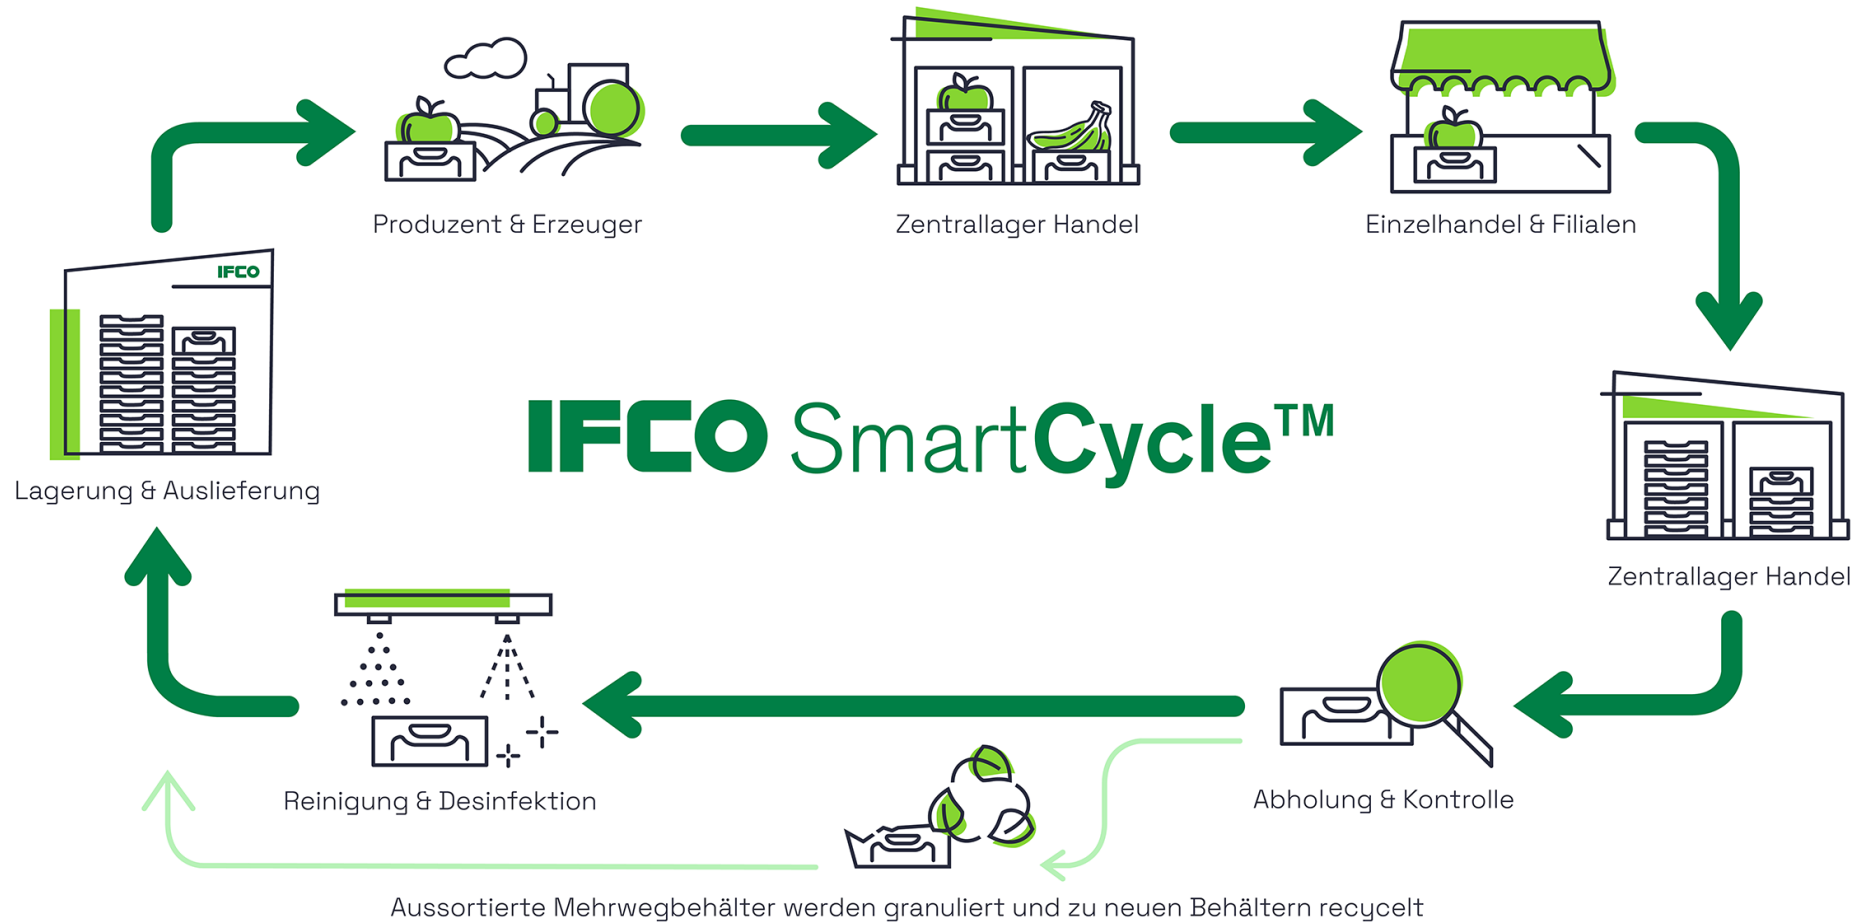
Produzent & Erzeuger

Zentrallager Handel

Einzelhandel & Filialen

IFCO

Lagerung & Auslieferung

IFCO SmartCycle™

Zentrallager Handel

Reinigung & Desinfektion

Abholung & Kontrolle

Aussortierte Mehrwegbehälter werden granuliert und zu neuen Behältern recycelt